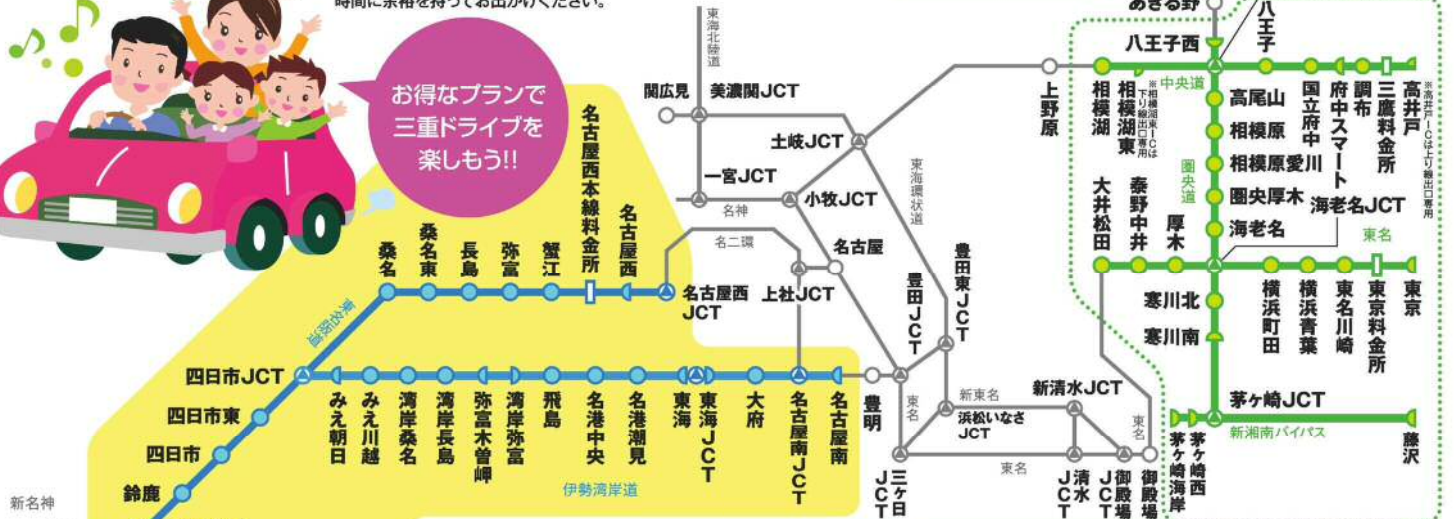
時間に余裕を持ってお出かけください。

お得なプランで
三重ドライブを
楽しもう!!

東海北陸道
関広見
美濃関JCT
土岐JCT
一宮JCT
名神
小牧JCT
名古屋
名二環
東海環状道
上社JCT
名古屋西本線料金所
名古屋西
名古屋西JCT
蟹江
弥富
長島
桑名東
桑名
東名阪道
四日市JCT
四日市東
四日市
鈴鹿
新名神
みえ朝日
みえ川越
湾岸桑名
湾岸長島
弥富木曽岬
湾岸弥富
飛島
名港中央
名港潮見
東海
東海JCT
大府
名古屋南JCT
名古屋南
伊勢湾岸道
豊明
豊田JCT
豊田東JCT
東名
三ヶ日JCT
新東名
浜松いなさJCT
新清水JCT
清水JCT
東名
御殿場JCT
御殿場
東名
上野原
あきる野
八王子西
八王子
中央道
相模湖
相模湖東
※相模湖東ICは下り線出口専用
高尾山
相模原
相模原愛川
圏央厚木
海老名
圏央道
国立府中
府中スマート
調布
三鷹料金所
高井戸
※高井戸ICは上り線出口専用
海老名JCT
東名
大井松田
秦野中井
厚木
寒川北
寒川南
横浜町田
横浜青葉
東名川崎
東京料金所
東京
茅ヶ崎JCT
新湘南バイパス
茅ヶ崎西
茅ヶ崎海岸
藤沢